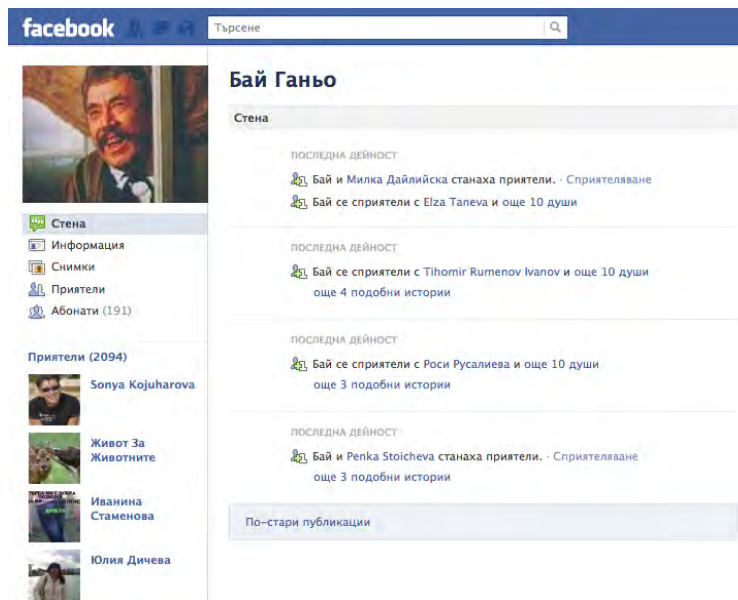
facebook

Търсене

Бай Ганьо

Стена

Стена
Информация
Снимки
Приятели
Абонати (191)

Приятели (2094)

Sonya Kojuharova

Живот За Животните

Иванина Стаменова

Юлия Дичева

ПОСЛЕДНА ДЕЙНОСТ

Бай и Милка Дайлийска станаха приятели. · Сприятеляване

Бай се сприятели с Elza Taneva и още 10 души

ПОСЛЕДНА ДЕЙНОСТ

Бай се сприятели с Tihomir Rumenov Ivanov и още 10 души

още 4 подобни истории

ПОСЛЕДНА ДЕЙНОСТ

Бай се сприятели с Роси Русалиева и още 10 души

още 3 подобни истории

ПОСЛЕДНА ДЕЙНОСТ

Бай и Penka Stoicheva станаха приятели. · Сприятеляване

още 3 подобни истории

По-стари публикации